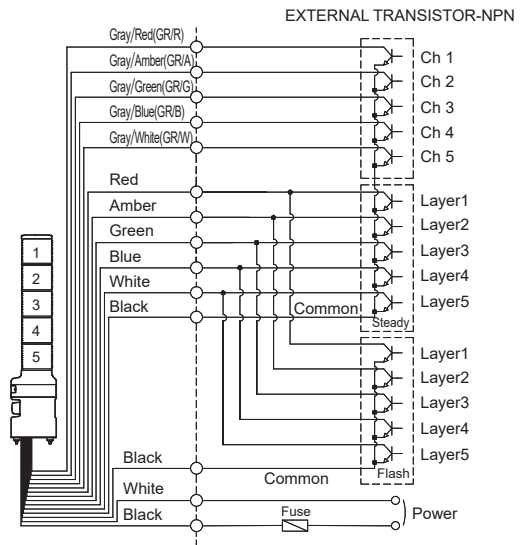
EXTERNAL TRANSISTOR-NPN

Gray/Red(GR/R)
Gray/Amber(GR/A)
Gray/Green(GR/G)
Gray/Blue(GR/B)
Gray/White(GR/W)

Ch 1
Ch 2
Ch 3
Ch 4
Ch 5

Red
Amber
Green
Blue
White
Black

1
2
3
4
5

Layer1
Layer2
Layer3
Layer4
Layer5
Common
Steady

Layer1
Layer2
Layer3
Layer4
Layer5

Black
Common
Flash
White
Black
Fuse
Power